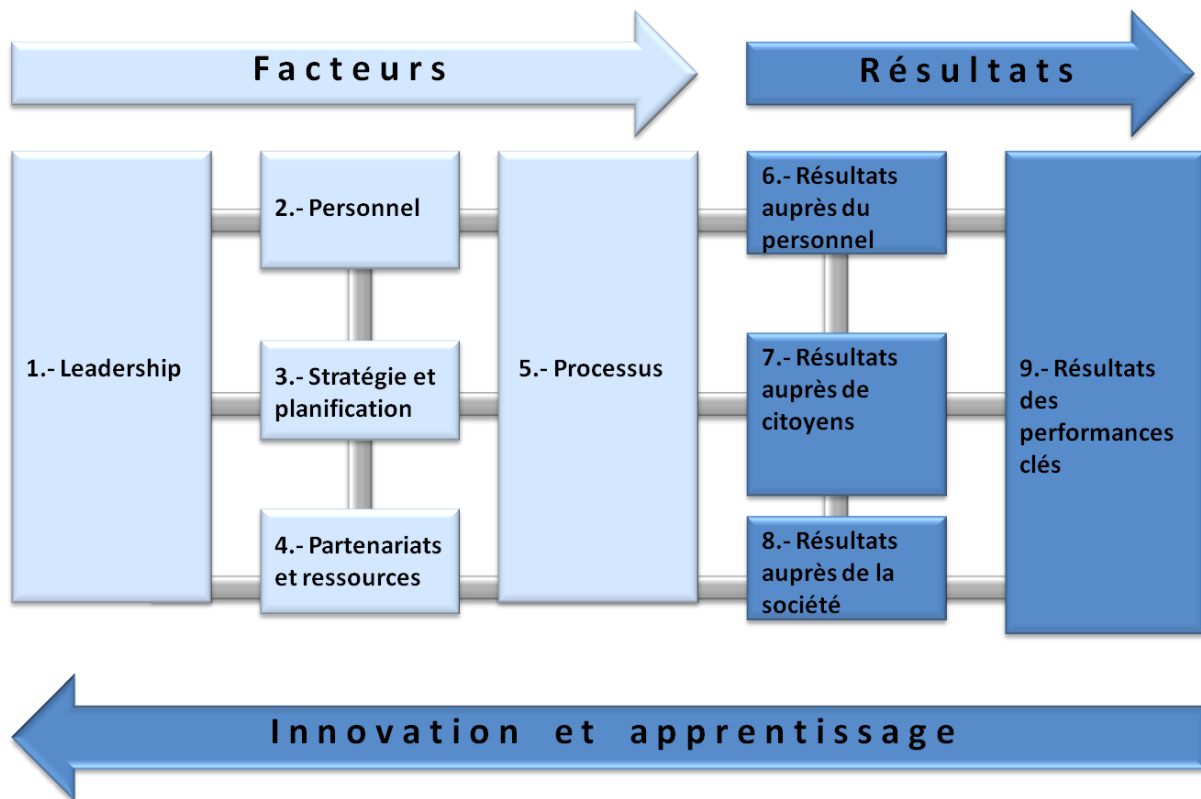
Facteurs

Résultats

1.- Leadership

2.- Personnel

3.- Stratégie et planification

4.- Partenariats et ressources

5.- Processus

6.- Résultats auprès du personnel

7.- Résultats auprès de citoyens

8.- Résultats auprès de la société

9.- Résultats des performances clés

Innovation et apprentissage